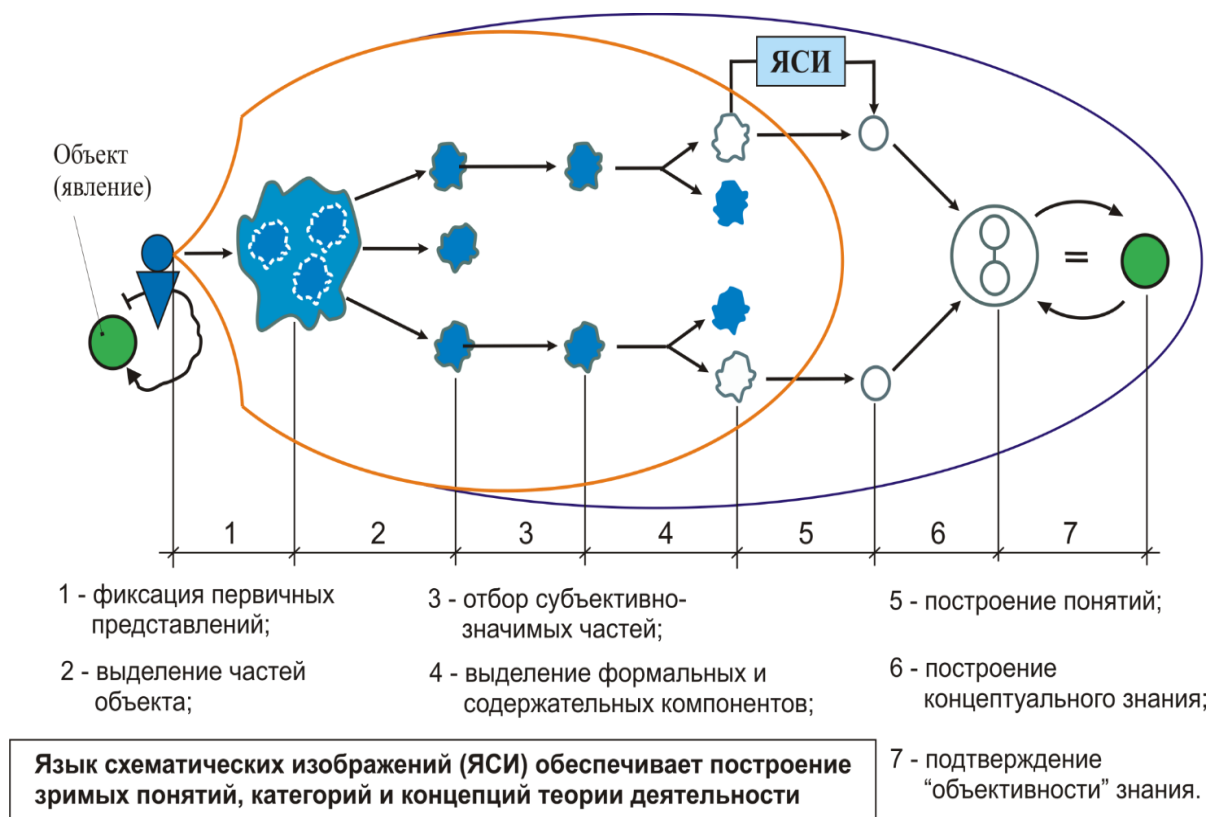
ЯСИ

Объект (явление)

=

| 1 | 2 | 3 | 4 | 5 | 6 | 7 |
|---|---|---|---|---|---|---|

1 - фиксация первичных представлений;

2 - выделение частей объекта;

3 - отбор субъективно-значимых частей;

4 - выделение формальных и содержательных компонентов;

5 - построение понятий;

6 - построение концептуального знания;

7 - подтверждение "объективности" знания.

Язык схематических изображений (ЯСИ) обеспечивает построение зримых понятий, категорий и концепций теории деятельности